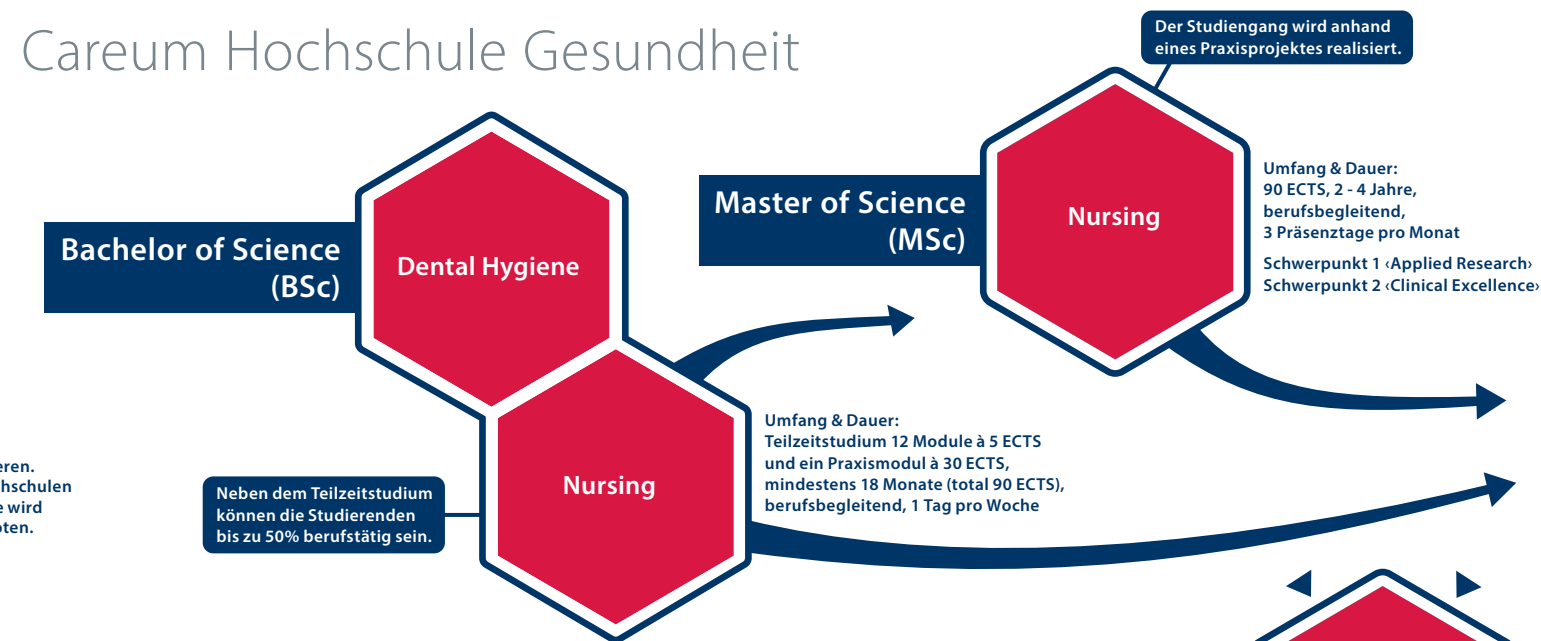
Careum Hochschule Gesundheit

Der Studiengang wird anhand eines Praxisprojektes realisiert.

Bachelor of Science (BSc)

Dental Hygiene

Master of Science (MSc)

Nursing

Umfang & Dauer:
90 ECTS, 2 - 4 Jahre, berufsbegleitend, 3 Präsenztage pro Monat

Schwerpunkt 1 ‹Applied Research›
Schwerpunkt 2 ‹Clinical Excellence›

eren.
hschulen
e wird
oten.

Neben dem Teilzeitstudium können die Studierenden bis zu 50% berufstätig sein.

Nursing

Umfang & Dauer:
Teilzeitstudium 12 Module à 5 ECTS und ein Praxismodul à 30 ECTS, mindestens 18 Monate (total 90 ECTS), berufsbegleitend, 1 Tag pro Woche